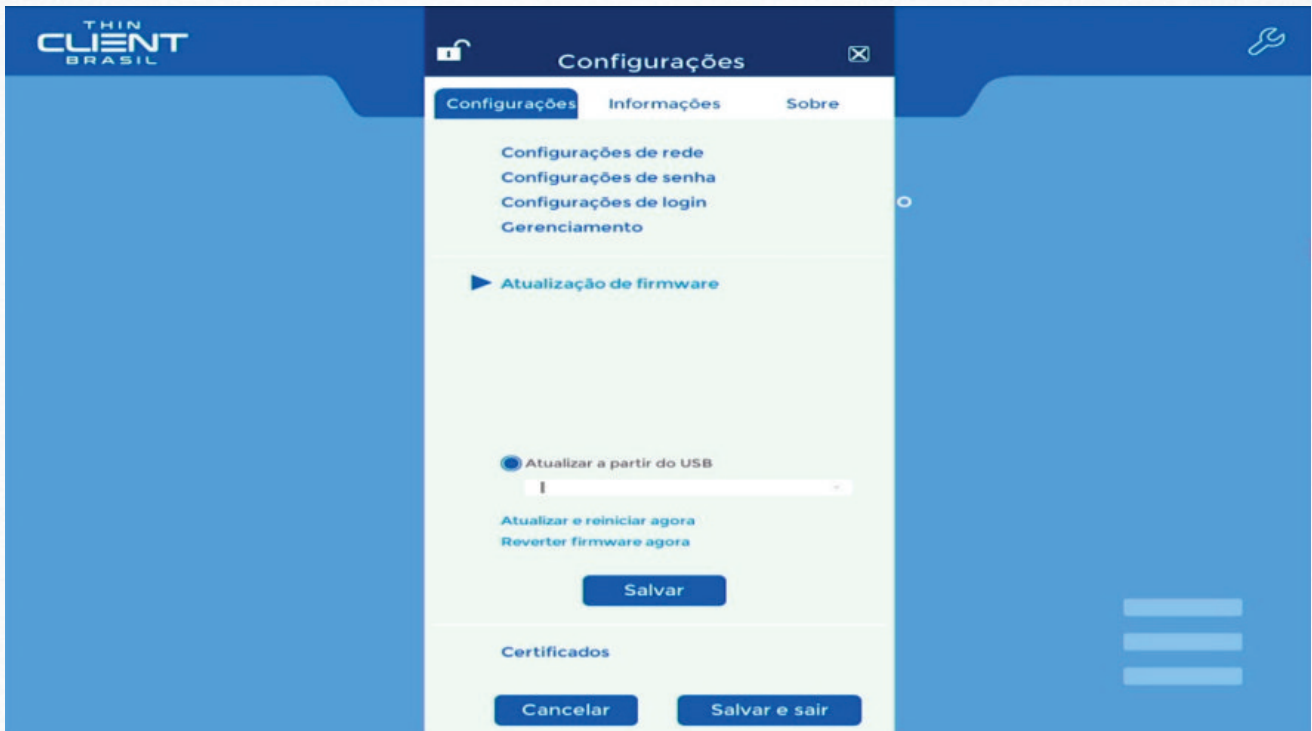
THIN CLIENT BRASIL

Configurações

Configurações Informações Sobre

Configurações de rede
Configurações de senha
Configurações de login
Gerenciamento

Atualização de firmware

Atualizar a partir do USB

Atualizar e reiniciar agora
Reverter firmware agora

Salvar

Certificados

Cancelar Salvar e sair